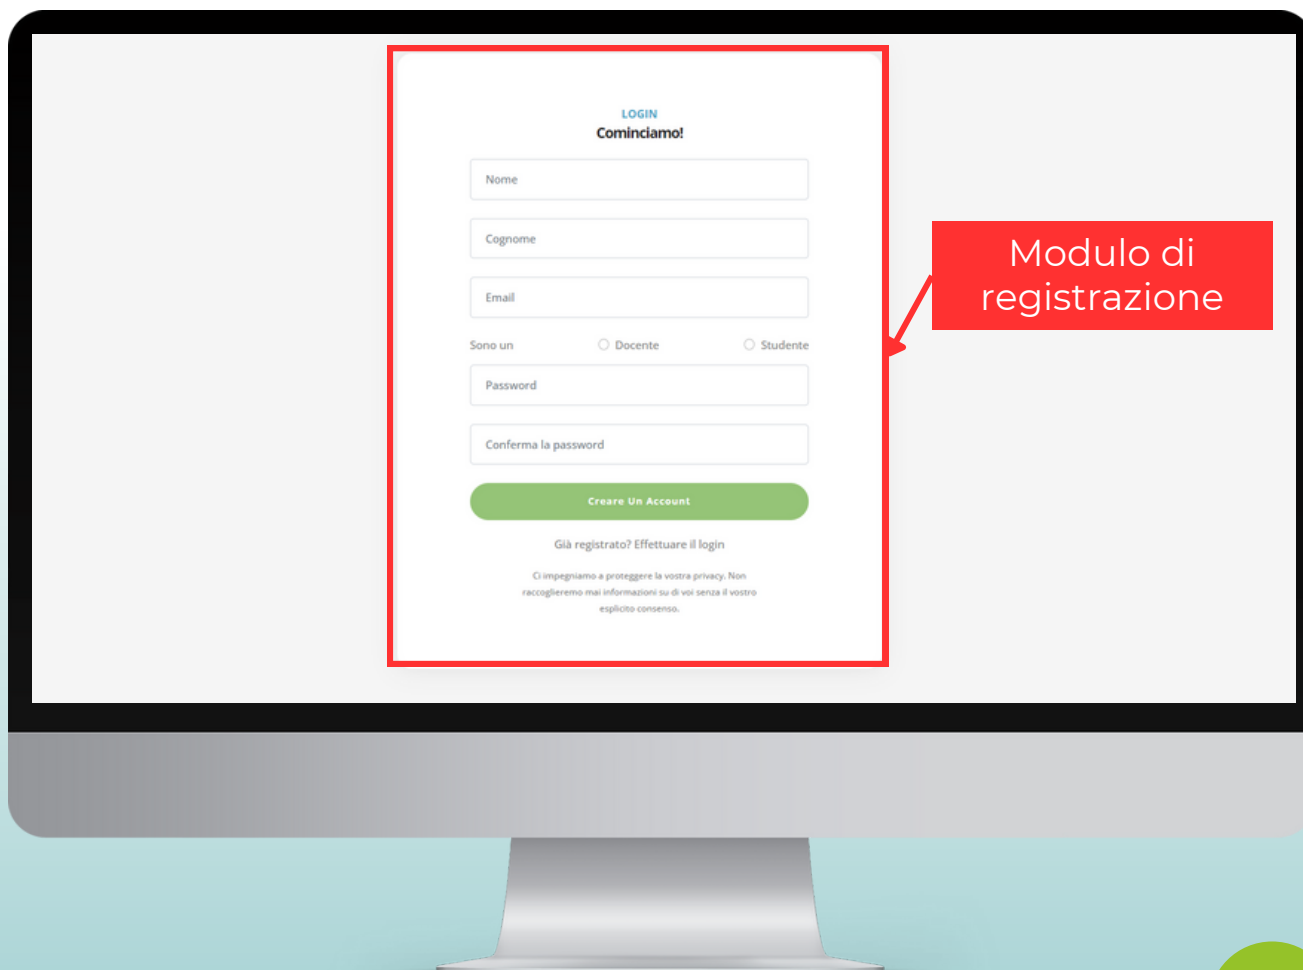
LOGIN
Cominciamo!

Nome

Cognome

Email

Sono un Docente Studente

Password

Conferma la password

Creare Un Account

Già registrato? Effettuare il login

Ci impegniamo a proteggere la vostra privacy. Non raccoglieremo mai informazioni su di voi senza il vostro esplicito consenso.

Modulo di registrazione